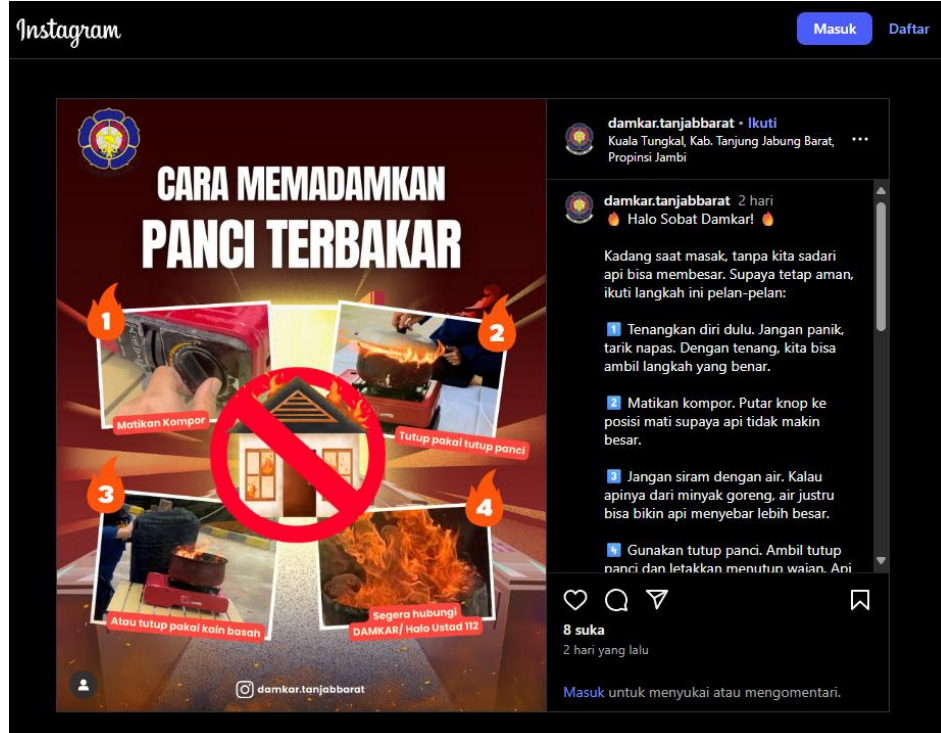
Instagram

Masuk Daftar

CARA MEMADAMKAN
PANCI TERBAKAR

1
Matikan Kompor

2
Tutup pakai tutup panci

3
Atau tutup pakai kain basah

4
Segera hubungi DAMKAR/ Halo Ustad 112

damkar.tanjabbarat

damkar.tanjabbarat • Ikuti
Kuala Tungkal, Kab. Tanjung Jabung Barat, Propinsi Jambi

damkar.tanjabbarat 2 hari
🔥 Halo Sobat Damkar! 🔥

Kadang saat masak, tanpa kita sadari api bisa membesar. Supaya tetap aman, ikuti langkah ini pelan-pelan:

1️⃣ Tenangkan diri dulu. Jangan panik, tarik napas. Dengan tenang, kita bisa ambil langkah yang benar.

2️⃣ Matikan kompor. Putar knop ke posisi mati supaya api tidak makin besar.

3️⃣ Jangan siram dengan air. Kalau apinya dari minyak goreng, air justru bisa bikin api menyebar lebih besar.

4️⃣ Gunakan tutup panci. Ambil tutup panci dan letakkan menutup wajan. Api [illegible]

8 suka
2 hari yang lalu

Masuk untuk menyukai atau mengomentari.